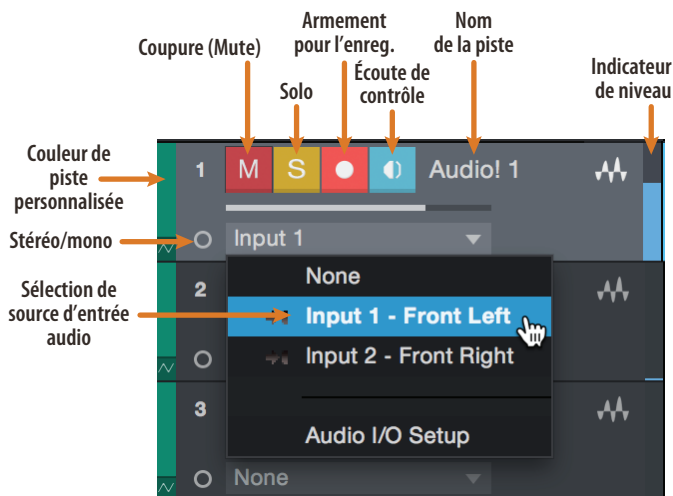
Coupure (Mute)

Armement pour l'enreg.

Nom de la piste

Solo

Écoute de contrôle

Indicateur de niveau

Couleur de piste personnalisée

Stéréo/mono

Sélection de source d'entrée audio

1

M

S

Audio! 1

Input 1

2

3

None

Input 1 - Front Left

Input 2 - Front Right

Audio I/O Setup

None